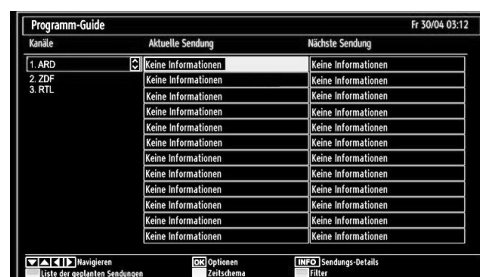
Programm-Guide

Fr 30/04 03:12

| Kanäle | Aktuelle Sendung | Nächste Sendung |
|---|---|---|
| 1. ARD | Keine Informationen | Keine Informationen |
| 2. ZDF | Keine Informationen | Keine Informationen |
| 3. RTL | Keine Informationen | Keine Informationen |
| | Keine Informationen | Keine Informationen |
| | Keine Informationen | Keine Informationen |
| | Keine Informationen | Keine Informationen |
| | Keine Informationen | Keine Informationen |
| | Keine Informationen | Keine Informationen |
| | Keine Informationen | Keine Informationen |
| | Keine Informationen | Keine Informationen |
| | Keine Informationen | Keine Informationen |
| | Keine Informationen | Keine Informationen |
| | Keine Informationen | Keine Informationen |
| | Keine Informationen | Keine Informationen |
| | Keine Informationen | Keine Informationen |

Navigieren
OK Optionen
INFO Sendungs-Details
Liste der geplanten Sendungen
Zeitschema
Filter